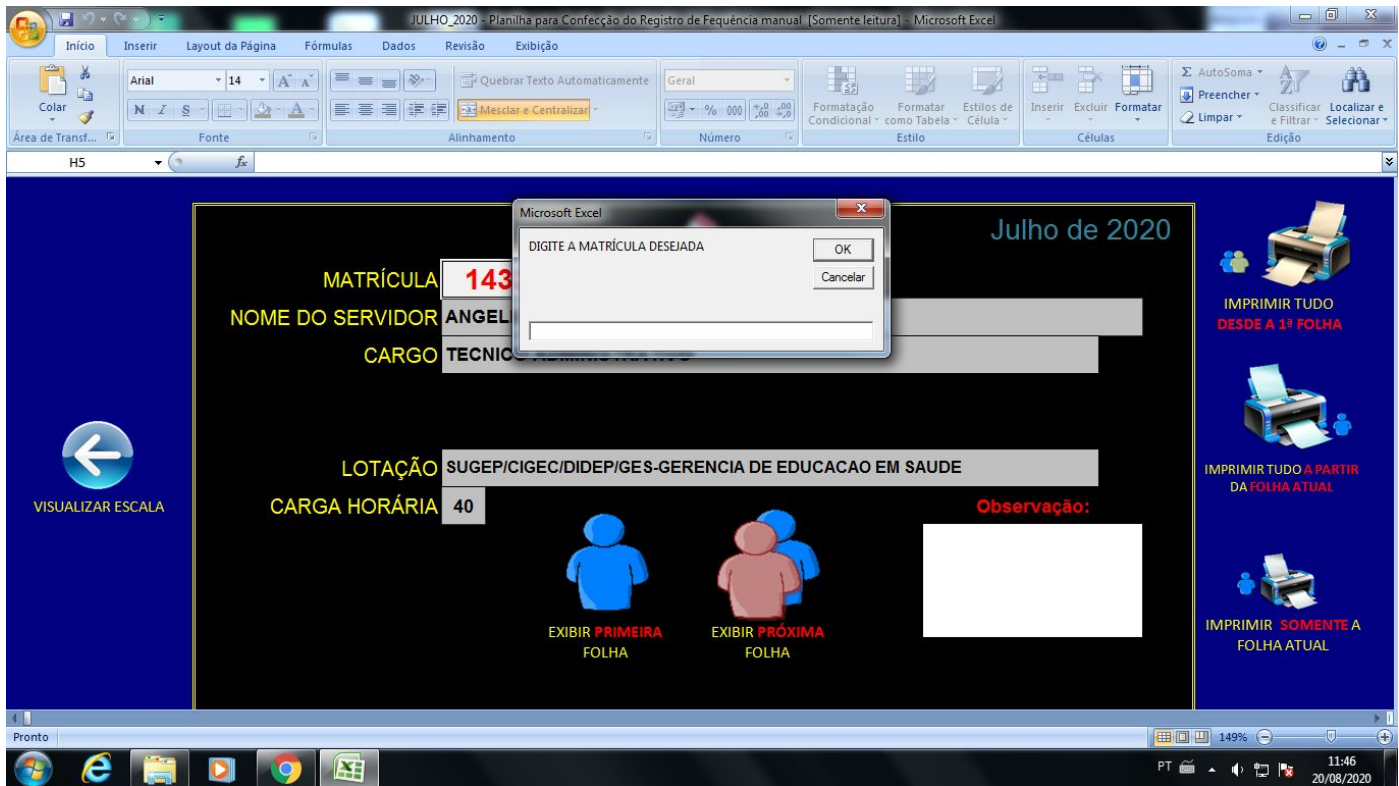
JULHO_2020 - Planilha para Confecção do Registro de Fequência manual [Somente leitura] - Microsoft Excel

Início Inserir Layout da Página Fórmulas Dados Revisão Exibição

Colar
Área de Transf...
Arial 14
Fonte
Quebrar Texto Automaticamente
Mesclar e Centralizar
Alinhamento
Geral
Número
Formatação Condicional
Formatar como Tabela
Estilos de Célula
Estilo
Inserir Excluir Formatar
Células
AutoSoma
Preencher
Limpar
Classificar e Filtrar
Localizar e Selecionar
Edição

H5

Microsoft Excel
DIGITE A MATRÍCULA DESEJADA
OK
Cancelar

Julho de 2020

MATRÍCULA 143
NOME DO SERVIDOR ANGEL
CARGO TECNIC

LOTAÇÃO SUGEP/CIGEC/DIDEP/GES-GERENCIA DE EDUCACAO EM SAUDE
CARGA HORÁRIA 40

Observação:

VISUALIZAR ESCALA

EXIBIR PRIMEIRA FOLHA

EXIBIR PRÓXIMA FOLHA

IMPRIMIR TUDO DESDE A 1ª FOLHA

IMPRIMIR TUDO A PARTIR DA FOLHA ATUAL

IMPRIMIR SOMENTE A FOLHA ATUAL

Pronto
149%

PT
11:46
20/08/2020